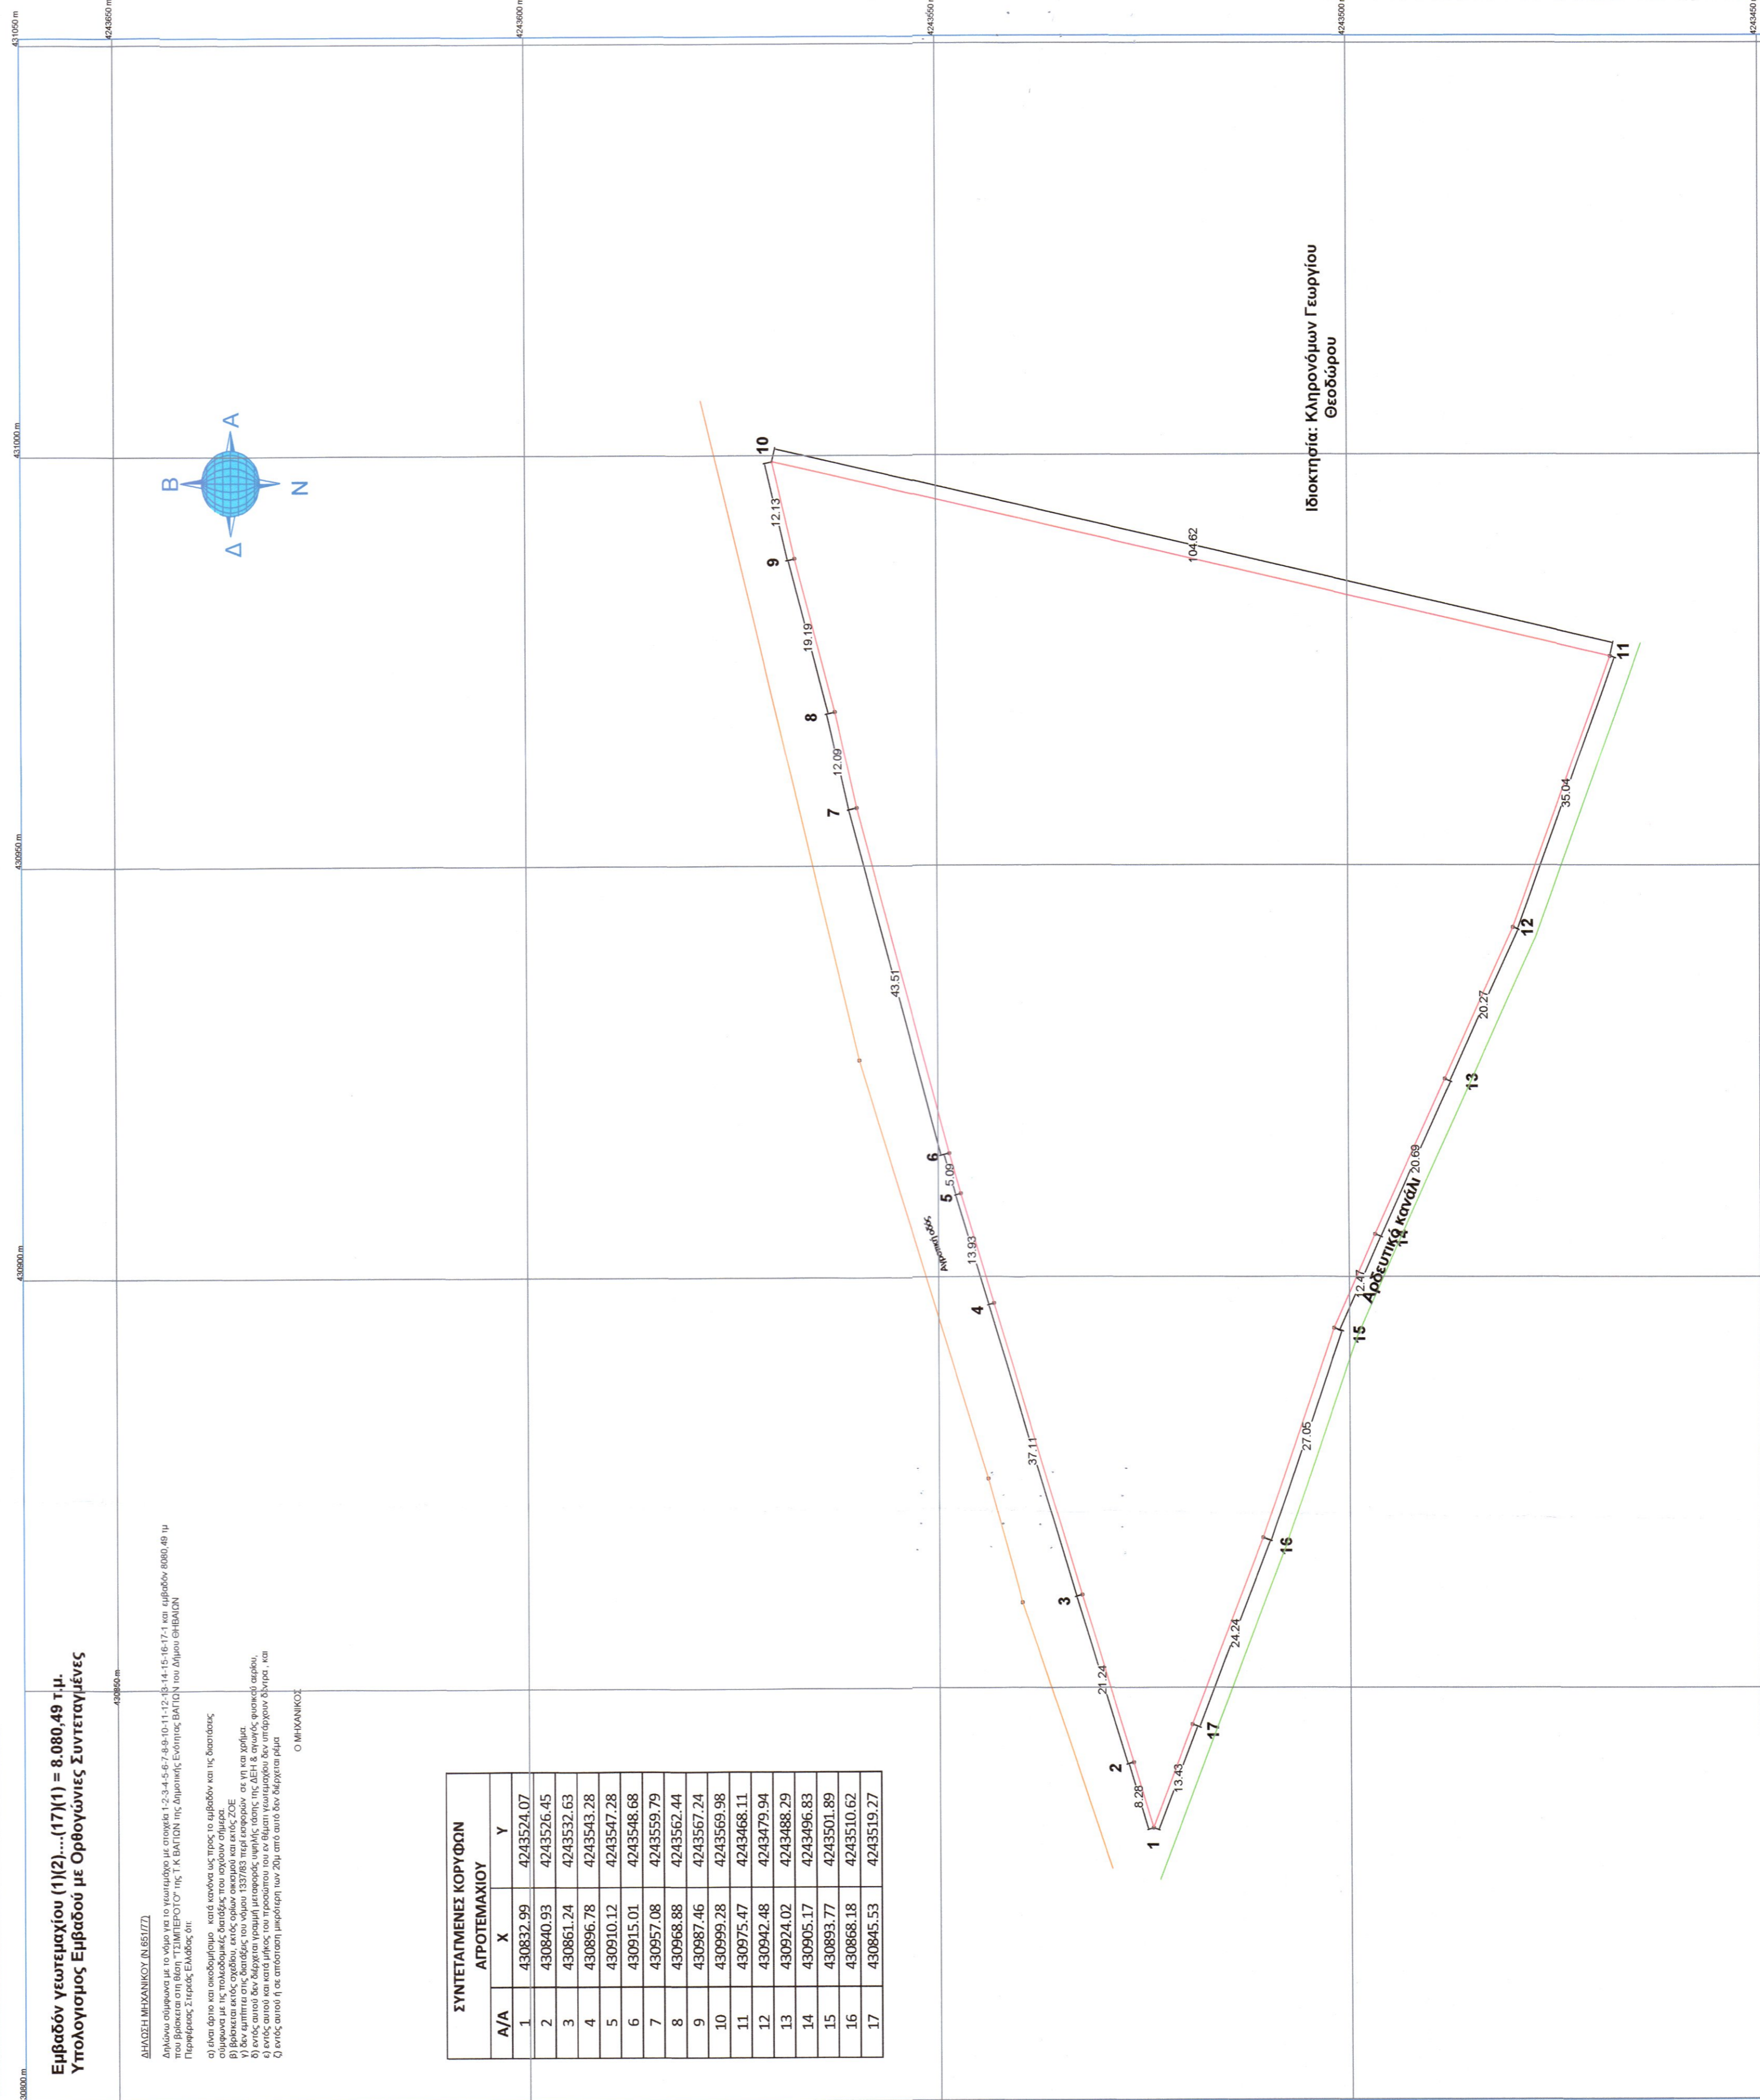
Εμβαδόν γεωτεμαχίου (1)(2)....(17)(1) = 8.080,49 τ.μ.
Υπολογισμος Εμβαδού με Ορθογώνιες Συντεταγμένες

ΔΗΛΩΣΗ ΜΗΧΑΝΙΚΟΥ (Ν.651/77)

Δηλώνω σύμφωνα με το νόμο για το γεωτεμάχιο με στοιχεία 1-2-3-4-5-6-7-8-9-10-11-12-13-14-15-16-17-1 και εμβαδόν 8080,49 τμ που βρίσκεται στη θέση "ΤΣΙΜΠΕΡΟΤΟ" της Τ.Κ ΒΑΓΙΩΝ της Δημοτικής Ενότητας ΒΑΓΙΩΝ του Δήμου ΘΗΒΑΙΩΝ Περιφέρειας Στερεάς Ελλάδος ότι:

α) είναι άρτιο και οικοδομήσιμο κατά κανόνα ως προς το εμβαδόν και τις διαστάσεις σύμφωνα με τις πολεοδομικές διατάξεις που ισχύουν σήμερα
β) Βρίσκεται εκτός σχεδίου, εκτός ορίων οικισμού και εκτός ΖΟΕ
γ) δεν εμπίπτει στις διατάξεις του νόμου 1337/83 περί εισφορών σε γη και χρήμα
δ) εντός αυτού δεν διέρχεται γραμμή μεταφοράς υψηλής τάσης της ΔΕΗ & αγωγός φυσικού αερίου,
ε) εντός αυτού και κατά μήκος του προσώπου του σε θέματι γεωτεμαχίου δεν υπάρχουν δένδρα , και
ζ) εντός αυτού ή σε απόσταση μικρότερη των 20μ από αυτό δεν διέρχεται ρέμα

Ο ΜΗΧΑΝΙΚΟΣ

ΣΥΝΤΕΤΑΓΜΕΝΕΣ ΚΟΡΥΦΩΝ ΑΓΡΟΤΕΜΑΧΙΟΥ

| Α/Α | Χ | Υ |
|---|---|---|
| 1 | 430832.99 | 4243524.07 |
| 2 | 430840.93 | 4243526.45 |
| 3 | 430861.24 | 4243532.63 |
| 4 | 430896.78 | 4243543.28 |
| 5 | 430910.12 | 4243547.28 |
| 6 | 430915.01 | 4243548.68 |
| 7 | 430957.08 | 4243559.79 |
| 8 | 430968.88 | 4243562.44 |
| 9 | 430987.46 | 4243567.24 |
| 10 | 430999.28 | 4243569.98 |
| 11 | 430975.47 | 4243468.11 |
| 12 | 430942.48 | 4243479.94 |
| 13 | 430924.02 | 4243488.29 |
| 14 | 430905.17 | 4243496.83 |
| 15 | 430893.77 | 4243501.89 |
| 16 | 430868.18 | 4243510.62 |
| 17 | 430845.53 | 4243519.27 |

Β
Α
Ν
Δ

Ιδιοκτησία: Κληρονόμων Γεωργίου Θεοδώρου

Αρδευτικό κανάλι

Αγροτική οδός

1 2 3 4 5 6 7 8 9 10 11 12 13 14 15 16 17
8.28 21.24 37.11 13.93 5.09 43.51 12.09 19.19 12.13 104.62 35.04 20.27 20.69 12.47 27.05 24.24 13.43

430800 m 430850 m 430900 m 430950 m 431000 m 431050 m
4243650 m 4243600 m 4243550 m 4243500 m 4243450